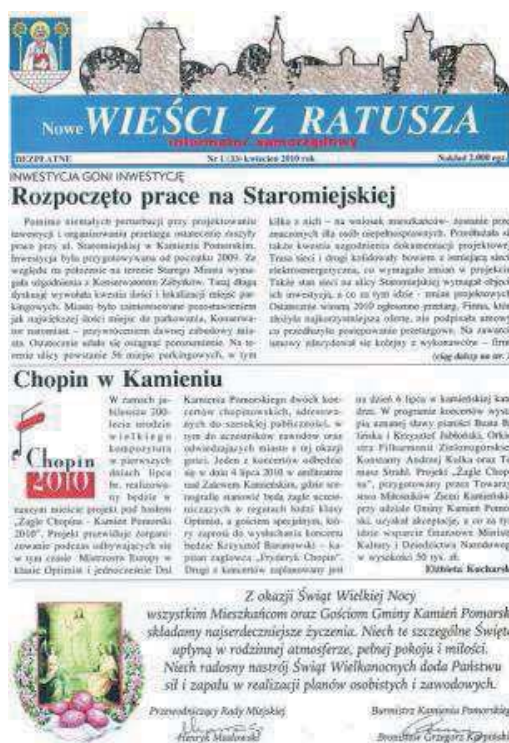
Nowe WIEŚCI Z RATUSZA
Informator samorządowy

BEZPŁATNE Nr 1 (33) kwiecień 2010 rok Nakład 2.000 egz.

INWESTYCJA GONI INWESTYCJĘ
Rozpoczęto prace na Staromiejskiej

Pomimo niemałych perturbacji przy projektowaniu inwestycji i organizowaniu przetargu ostatecznie ruszyły prace przy ul. Staromiejskiej w Kamieniu Pomorskim. Inwestycja była przygotowywana od początku 2009. Ze względu na położenie na terenie Starego Miasta wymagała uzgodnienia z Konserwatorem Zabytków. Tutaj długa dyskusje wywołała kwestia ilości i lokalizacji miejsc parkingowych. Miasto było zainteresowane przeznaczeniem jak największej ilości miejsc do parkowania, Konserwator natomiast – przywróceniem dawnej zabudowy miasta. Ostatecznie udało się osiągnąć porozumienie. Na terenie ulicy powstanie 36 miejsc parkingowych, w tym kilka z nich – na wniosek mieszkańców- zostanie przeznaczonych dla osób niepełnosprawnych. Przedłużała się także kwestia uzgodnienia dokumentacji projektowej. Trasa sieci i drogi kolidowały bowiem z istniejącą siecią elektroenergetyczną, co wymagało zmian w projekcie. Takie stan sieci na ulicy Staromiejskiej wymagał objęcia inwestycji, a co za tym idzie - zmian projektowych. Ostatecznie wiosną 2010 ogłoszono przetarg. Firmę, która złożyła najkorzystniejszą ofertę, nie podpisała umowy co przedłużyło postępowanie przetargowe. Na zawarcie umowy zdecydował się kolejny z wykonawców – firma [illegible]
(ciąg dalszy na str. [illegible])

Chopin w Kamieniu

Chopin 2010

W ramach jubileuszu 200-lecia urodzin wielkiego kompozytora w pierwszych dniach lipca br. realizowany będzie w naszym mieście projekt pod hasłem „Żagle Chopina - Kamień Pomorski 2010". Projekt przewiduje zorganizowanie podczas odbywających się w tym czasie Mistrzostw Europy w klasie Optimist i jednocześnie Dni Kamienia Pomorskiego dwóch koncertów chopinowskich, adresowanych do szerokiej publiczności, w tym do uczestników zawodów oraz odwiedzających miasto z tej okazji gości. Jeden z koncertów odbędzie się w dniu 4 lipca 2010 w amfiteatrze nad Zalewem Kamieńskim, gdzie scenografię stanowić będą żagle uczestniczących w regatach łodzi klasy Optimist, a gościem specjalnym, który zapowie do wysłuchania koncertu będzie Krzysztof Baranowski - kapitan żaglowca „Fryderyk Chopin". Drugi z koncertów zaplanowany jest na dzień 6 lipca w kamieńskiej katedrze. W programie koncertów wystąpią uznanej sławy pianiści Beata Bilińska i Krzysztof Jabłoński. Orkiestra Filharmonii Zielonogórskiej, Konstanty Andrzej Kulka oraz Tomasz Strahl. Projekt „Żagle Chopina", przygotowany przez Towarzystwo Miłośników Ziemi Kamieńskiej przy udziale Gminy Kamień Pomorski, uzyskał akceptację, a co za tym idzie wsparcie finansowe Ministra Kultury i Dziedzictwa Narodowego w wysokości 50 tys. zł.
Elżbieta Kucharska

Z okazji Świąt Wielkiej Nocy
wszystkim Mieszkańcom oraz Gościom Gminy Kamień Pomorski składamy najserdeczniejsze życzenia. Niech te szczególne Święta upłyną w rodzinnej atmosferze, pełnej pokoju i miłości. Niech radosny nastrój Świąt Wielkanocnych doda Państwu sił i zapału w realizacji planów osobistych i zawodowych.

Przewodniczący Rady Miejskiej
Henryk Maślowski

Burmistrz Kamienia Pomorskiego
Bronisław Grzegorz Karpiński